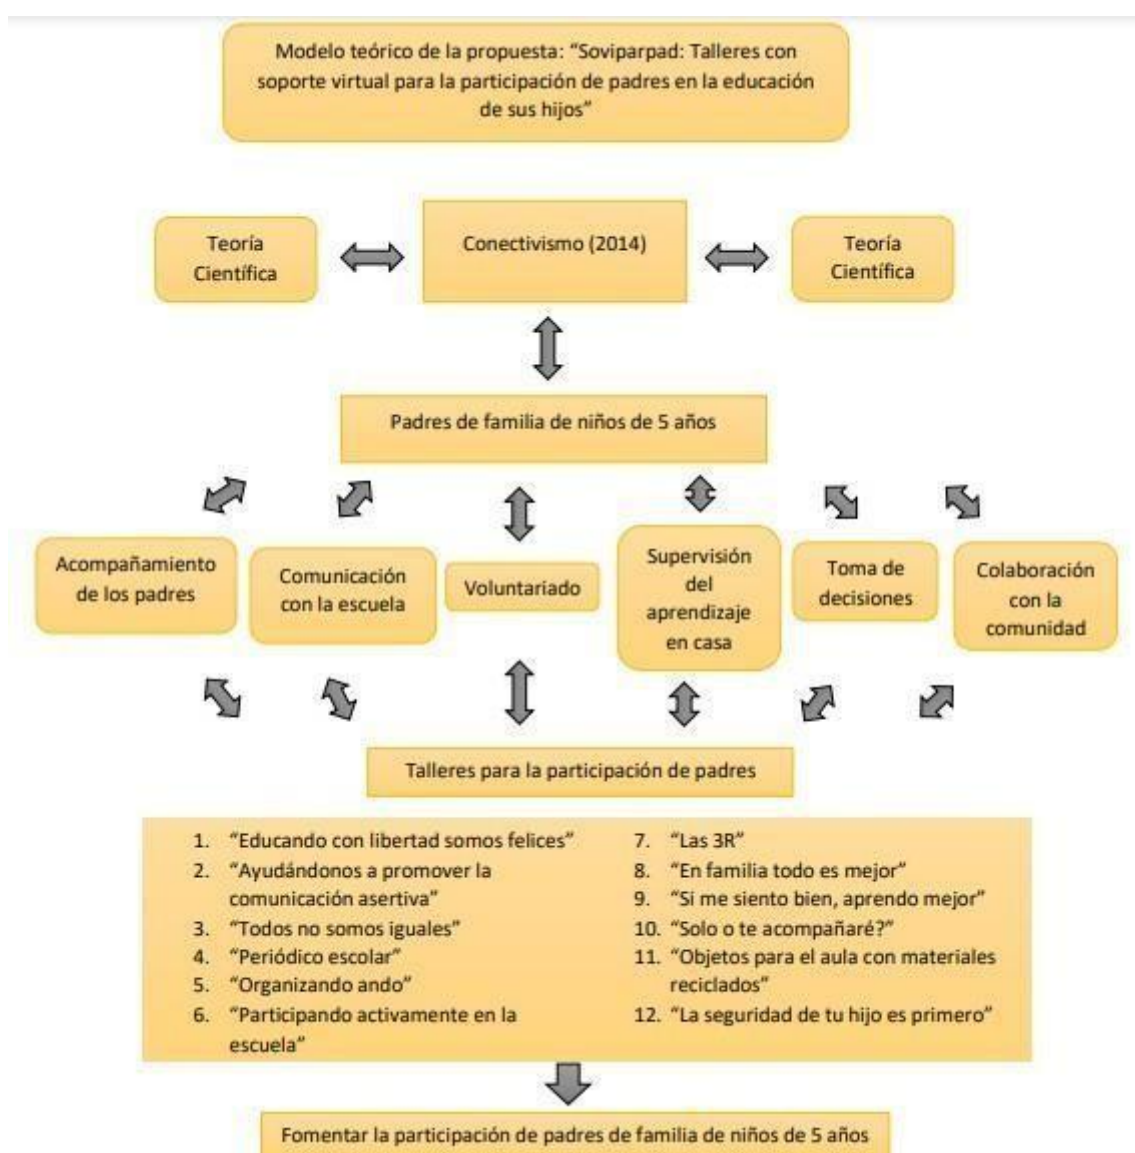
Modelo teórico de la propuesta: "Soviparpad: Talleres con soporte virtual para la participación de padres en la educación de sus hijos"

Teoría Científica

Conectivismo (2014)

Teoría Científica

Padres de familia de niños de 5 años

Acompañamiento de los padres

Comunicación con la escuela

Voluntariado

Supervisión del aprendizaje en casa

Toma de decisiones

Colaboración con la comunidad

Talleres para la participación de padres

1. "Educando con libertad somos felices"
2. "Ayudándonos a promover la comunicación asertiva"
3. "Todos no somos iguales"
4. "Periódico escolar"
5. "Organizando ando"
6. "Participando activamente en la escuela"

7. "Las 3R"
8. "En familia todo es mejor"
9. "Si me siento bien, aprendo mejor"
10. "Solo o te acompañaré?"
11. "Objetos para el aula con materiales reciclados"
12. "La seguridad de tu hijo es primero"

Fomentar la participación de padres de familia de niños de 5 años